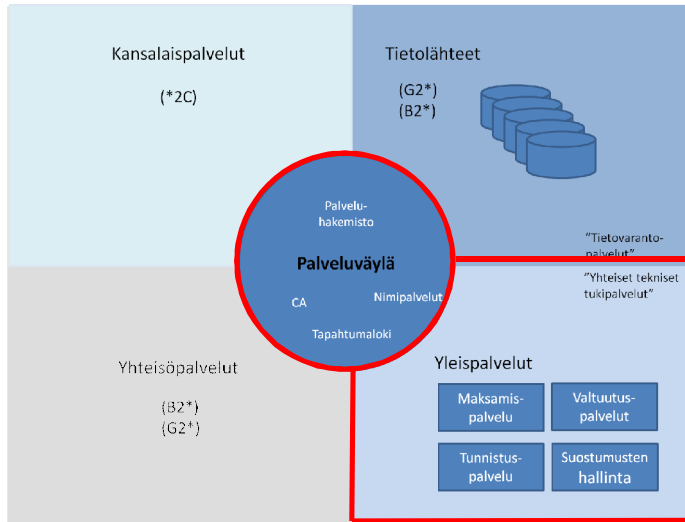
Kansalaispalvelut

(*2C)

Tietolähteet

(G2*)
(B2*)

Palvelu-hakemisto

Palveluväylä

CA

Nimipalvelut

Tapahtumaloki

"Tietovaranto-palvelut"

"Yhteiset tekniset tukipalvelut"

Yhteisöpalvelut

(B2*)
(G2*)

Yleispalvelut

Maksamis-palvelu

Valtuutus-palvelut

Tunnistus-palvelu

Suostumusten hallinta